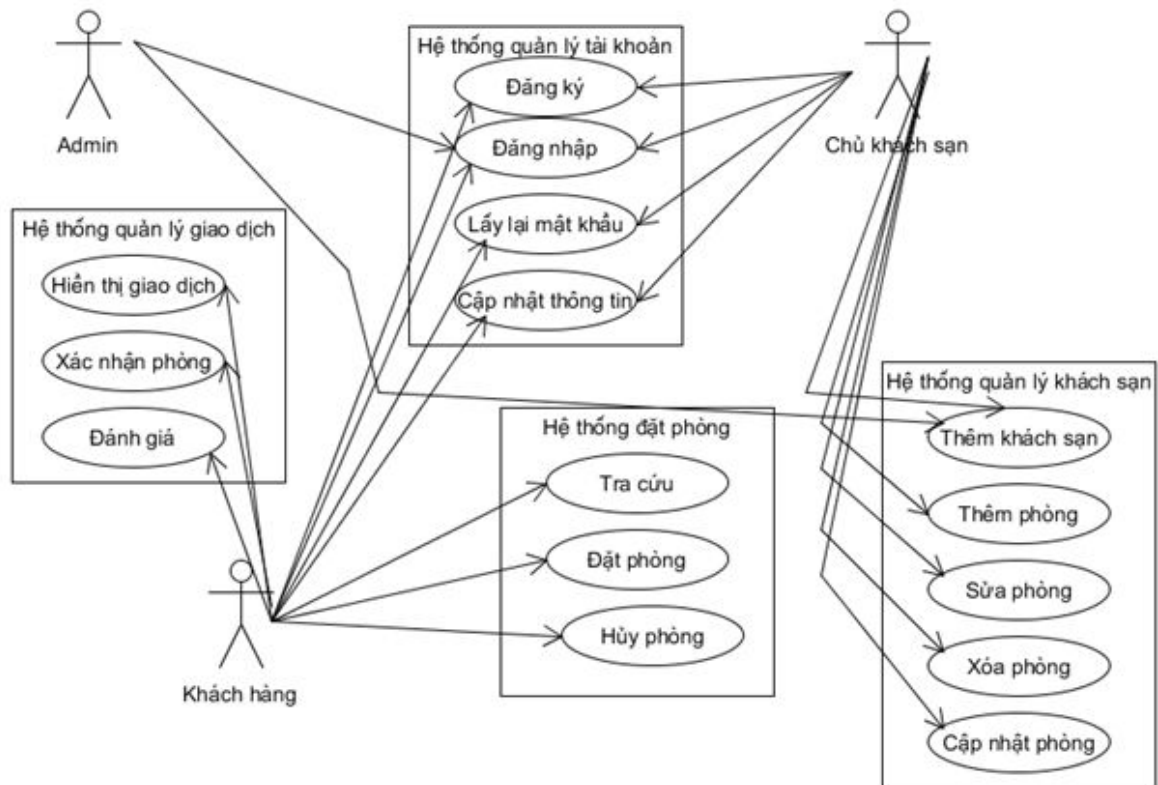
Admin

Hệ thống quản lý tài khoản
Đăng ký
Đăng nhập
Lấy lại mật khẩu
Cập nhật thông tin

Chủ khách sạn

Hệ thống quản lý giao dịch
Hiển thị giao dịch
Xác nhận phòng
Đánh giá

Hệ thống đặt phòng
Tra cứu
Đặt phòng
Hủy phòng

Hệ thống quản lý khách sạn
Thêm khách sạn
Thêm phòng
Sửa phòng
Xóa phòng
Cập nhật phòng

Khách hàng